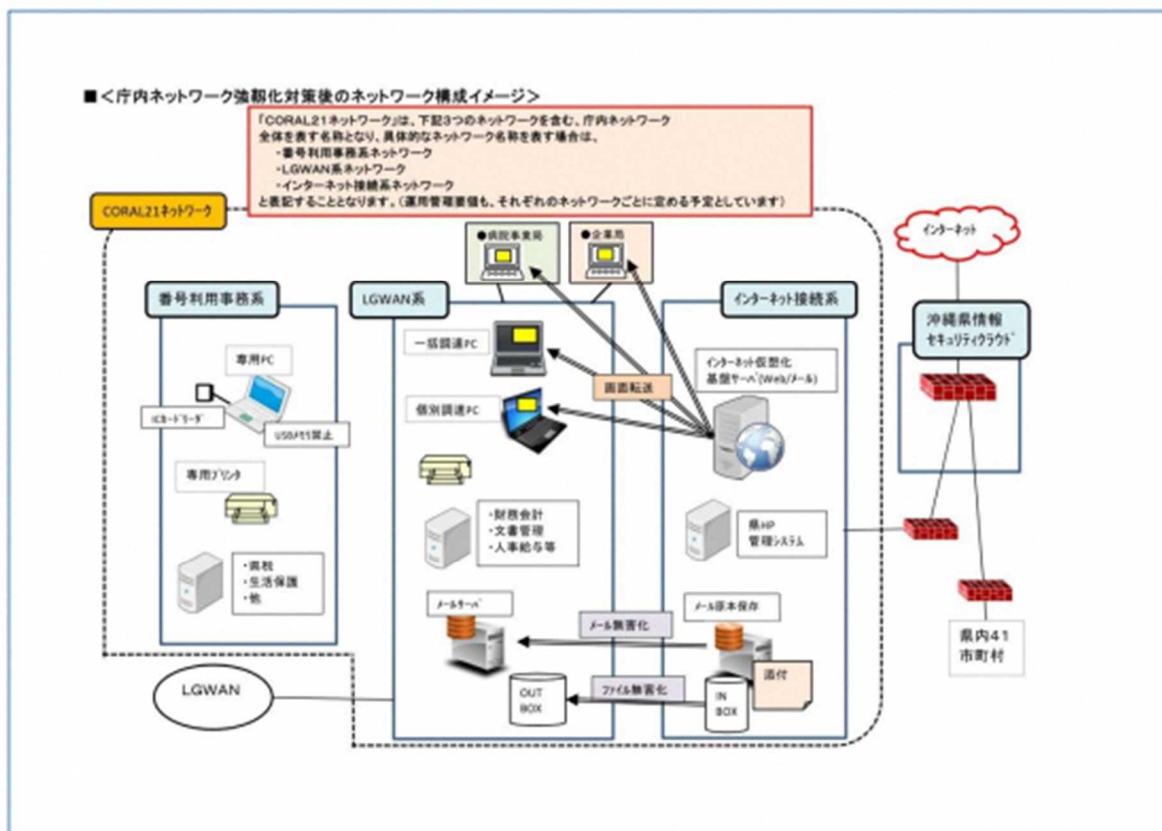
■＜庁内ネットワーク強靭化対策後のネットワーク構成イメージ＞

「CORAL21ネットワーク」は、下記3つのネットワークを含む、庁内ネットワーク全体を表す名称となり、具体的なネットワーク名称を表す場合は、
・番号利用事務系ネットワーク
・LGWAN系ネットワーク
・インターネット接続系ネットワーク
と表記することとなります。（運用管理要領も、それぞれのネットワークごとに定める予定としています）

CORAL21ネットワーク

●病院事業局

●企業局

インターネット

番号利用事務系

専用PC

ICカードリーダ

USBメモリ禁止

専用プリンタ

・税
・生活保護
・他

LGWAN系

一括調達PC

個別調達PC

・財務会計
・文書管理
・人事給与等

メールサーバ

OUT BOX

インターネット接続系

画面転送

インターネット仮想化基盤サーバ（Web/メール）

県HP管理システム

メール原本保存

メール無害化

添付

ファイル無害化

IN BOX

沖縄県情報セキュリティクラウド

県内41市町村

LGWAN